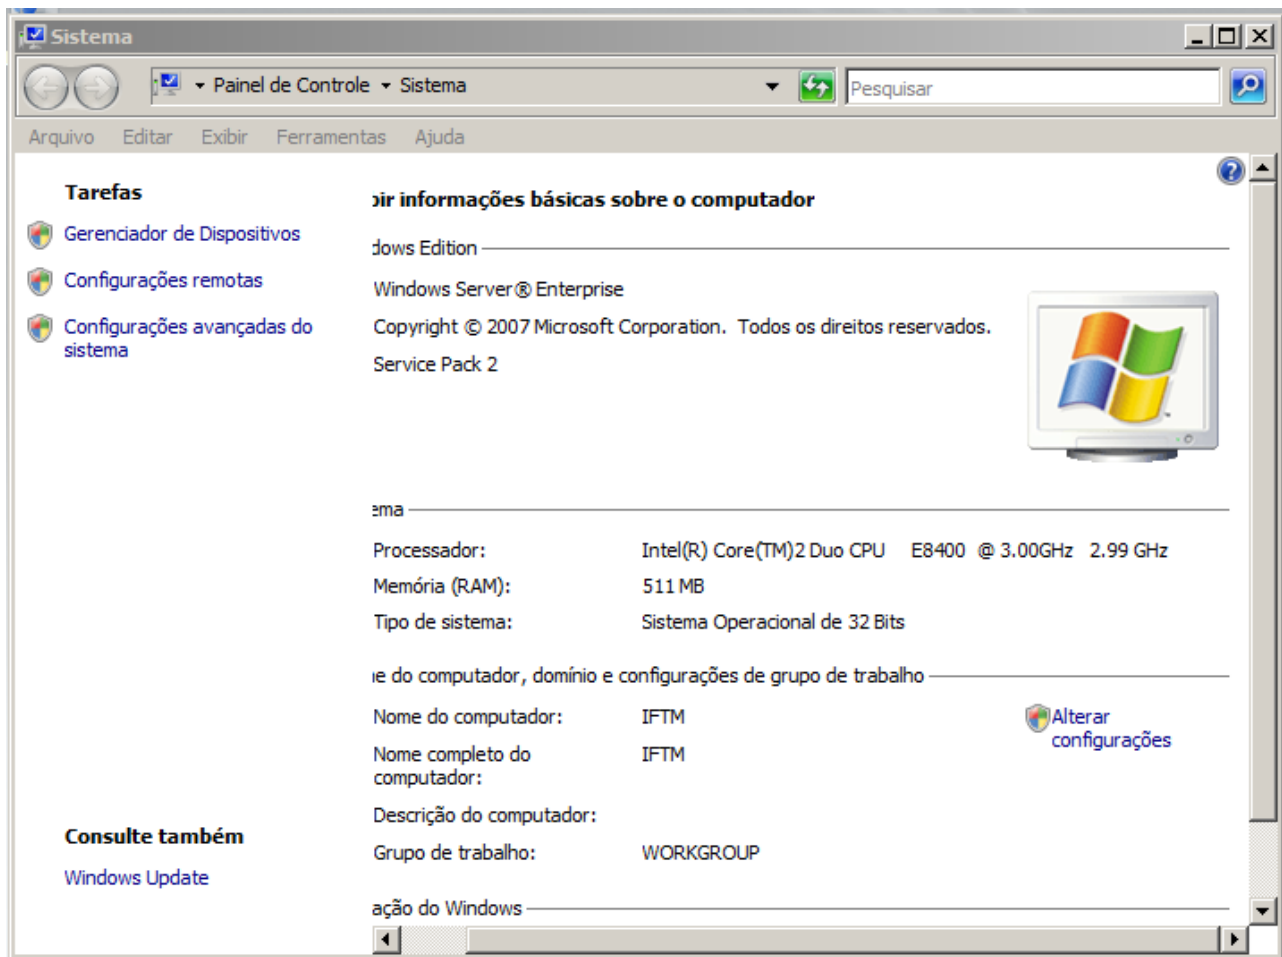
Sistema

Painel de Controle ▸ Sistema

Pesquisar

Arquivo Editar Exibir Ferramentas Ajuda

Tarefas

Gerenciador de Dispositivos

Configurações remotas

Configurações avançadas do sistema

Consulte também

Windows Update

ɔir informações básicas sobre o computador

dows Edition

Windows Server® Enterprise

Copyright © 2007 Microsoft Corporation. Todos os direitos reservados.

Service Pack 2

ema

| Processador: | Intel(R) Core(TM)2 Duo CPU E8400 @ 3.00GHz 2.99 GHz |
|---|---|
| Memória (RAM): | 511 MB |
| Tipo de sistema: | Sistema Operacional de 32 Bits |

ıe do computador, domínio e configurações de grupo de trabalho

| Nome do computador: | IFTM |
|---|---|
| Nome completo do computador: | IFTM |
| Descrição do computador: | |
| Grupo de trabalho: | WORKGROUP |

Alterar configurações

ação do Windows